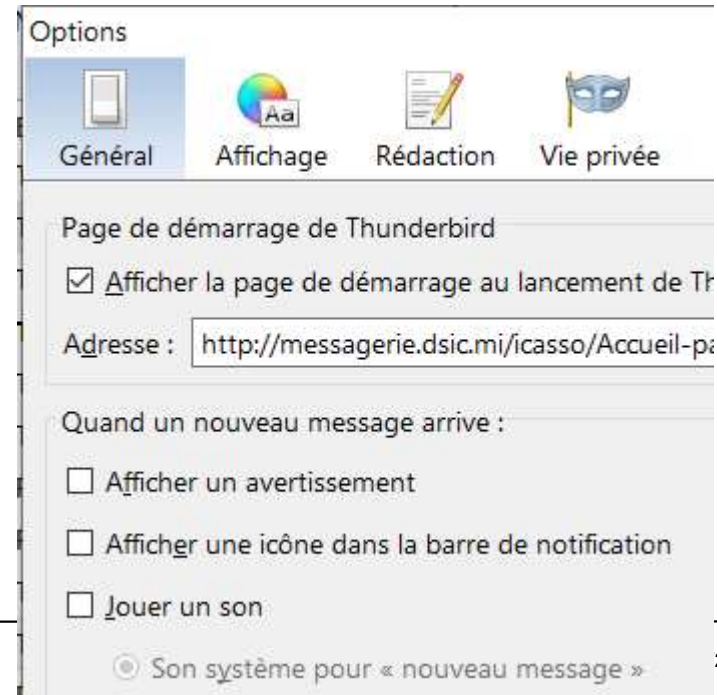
Options

Aa

Général Affichage Rédaction Vie privée

Page de démarrage de Thunderbird

☑ Afficher la page de démarrage au lancement de Th

Adresse : http://messagerie.dsic.mi/icasso/Accueil-pa

Quand un nouveau message arrive :

☐ Afficher un avertissement

☐ Afficher une icône dans la barre de notification

☐ Jouer un son

Son système pour « nouveau message »